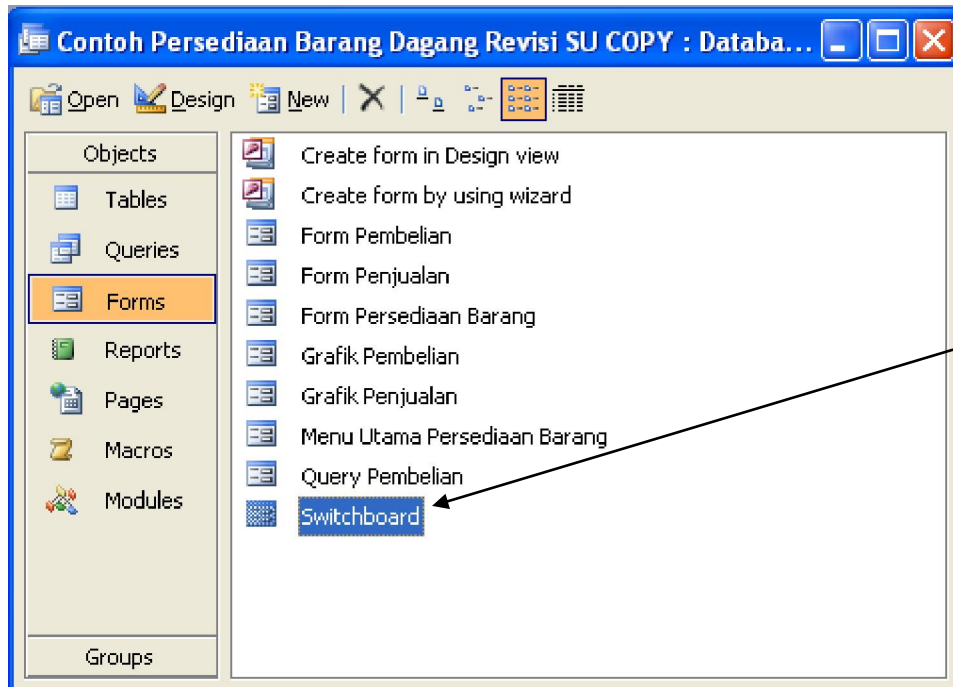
Contoh Persediaan Barang Dagang Revisi SU COPY : Databa...

Open Design New

Objects
Tables
Queries
Forms
Reports
Pages
Macros
Modules

Groups

Create form in Design view
Create form by using wizard
Form Pembelian
Form Penjualan
Form Persediaan Barang
Grafik Pembelian
Grafik Penjualan
Menu Utama Persediaan Barang
Query Pembelian
Switchboard